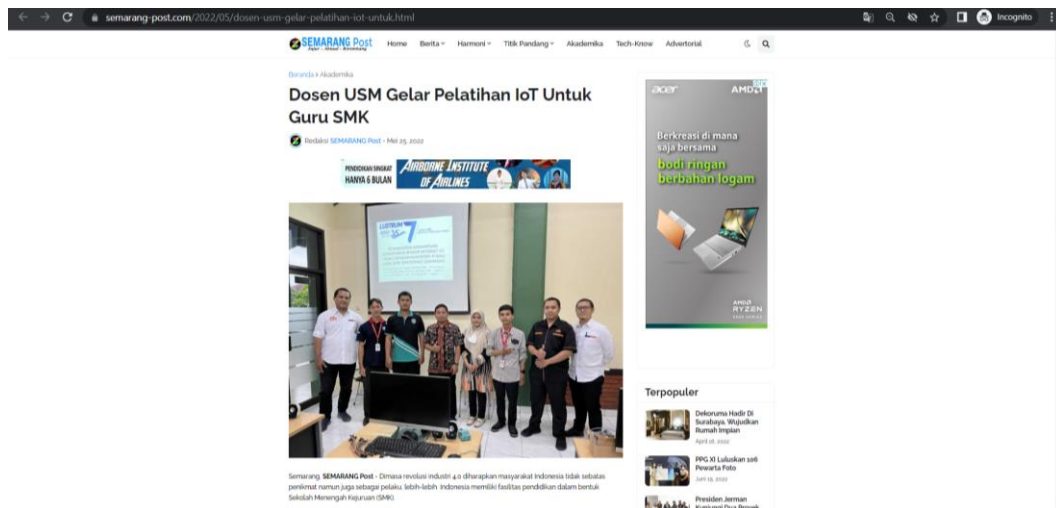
semarang-post.com/2022/05/dosen-usm-gelar-pelatihan-iot-untuk.html

Incognito

SEMARANG Post

Home Berita Harmoni Titik Pandang Akademika Tech-Know Advertorial

Beranda › Akademika

Dosen USM Gelar Pelatihan IoT Untuk Guru SMK

Redaksi SEMARANG Post - Mei 25, 2022

PENDIDIKAN SINGKAT HANYA 6 BULAN AIRBORNE INSTITUTE OF AIRLINES

acer AMD

Berkreasi di mana saja bersama bodi ringan berbahan logam

AMD RYZEN

Terpopuler

Dekoruma Hadir Di Surabaya, Wujudkan Rumah Impian
April 16, 2022

PPG XI Luluskan 106 Pewarta Foto
Juni 19, 2022

Presiden Jerman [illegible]

Semarang, SEMARANG Post - Dimasa revolusi industri 4.0 diharapkan masyarakat Indonesia tidak sebatas penikmat namun juga sebagai pelaku, lebih-lebih Indonesia memiliki fasilitas pendidikan dalam bentuk Sekolah Menengah Kejuruan (SMK).